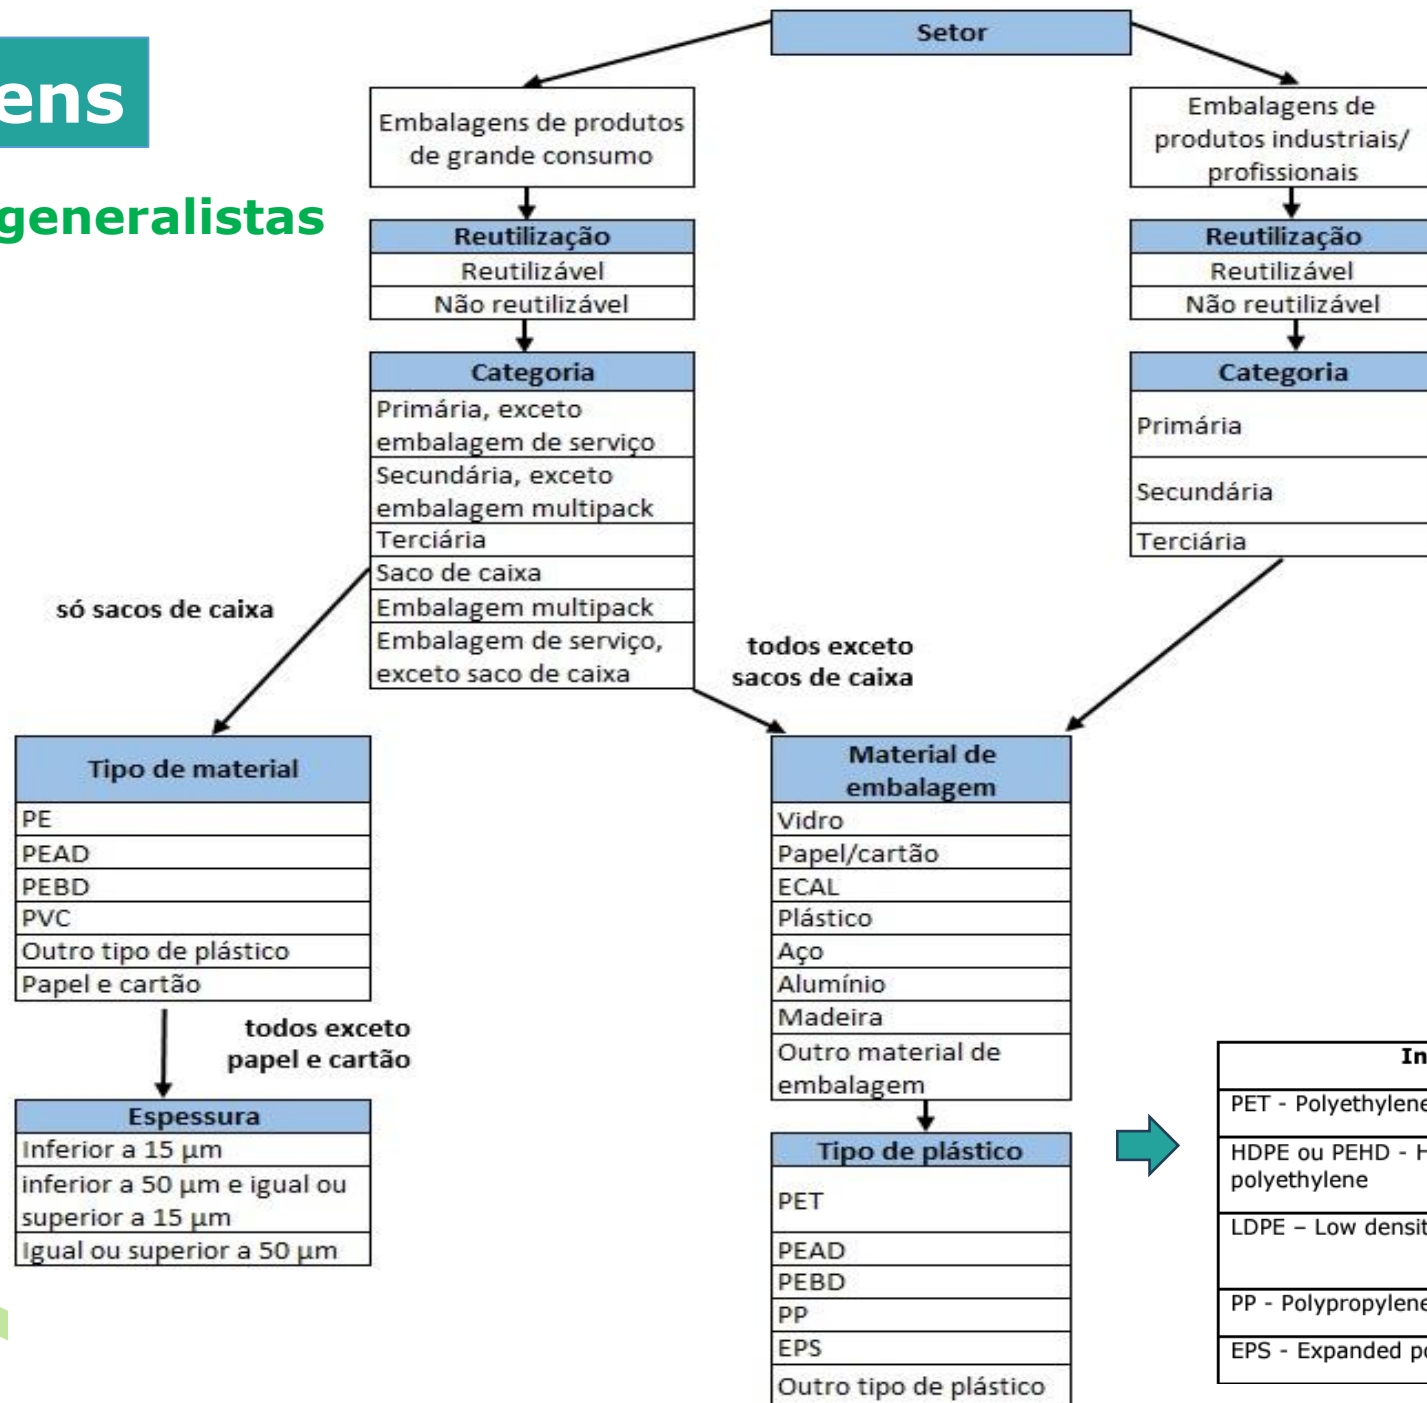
ens

generalistas

Setor

Embalagens de produtos de grande consumo

| Reutilização |
|---|
| Reutilizável |
| Não reutilizável |

| Categoria |
|---|
| Primária, exceto embalagem de serviço |
| Secundária, exceto embalagem multipack |
| Terciária |
| Saco de caixa |
| Embalagem multipack |
| Embalagem de serviço, exceto saco de caixa |

Embalagens de produtos industriais/ profissionais

| Reutilização |
|---|
| Reutilizável |
| Não reutilizável |

| Categoria |
|---|
| Primária |
| Secundária |
| Terciária |

só sacos de caixa

todos exceto sacos de caixa

| Tipo de material |
|---|
| PE |
| PEAD |
| PEBD |
| PVC |
| Outro tipo de plástico |
| Papel e cartão |

todos exceto papel e cartão

| Espessura |
|---|
| Inferior a 15 µm |
| inferior a 50 µm e igual ou superior a 15 µm |
| Igual ou superior a 50 µm |

| Material de embalagem |
|---|
| Vidro |
| Papel/cartão |
| ECAL |
| Plástico |
| Aço |
| Alumínio |
| Madeira |
| Outro material de embalagem |

| Tipo de plástico |
|---|
| PET |
| PEAD |
| PEBD |
| PP |
| EPS |
| Outro tipo de plástico |

| In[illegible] |
|---|
| PET - Polyethylene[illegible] |
| HDPE ou PEHD - H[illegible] polyethylene |
| LDPE – Low densit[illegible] |
| PP - Polypropylene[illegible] |
| EPS - Expanded p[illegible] |